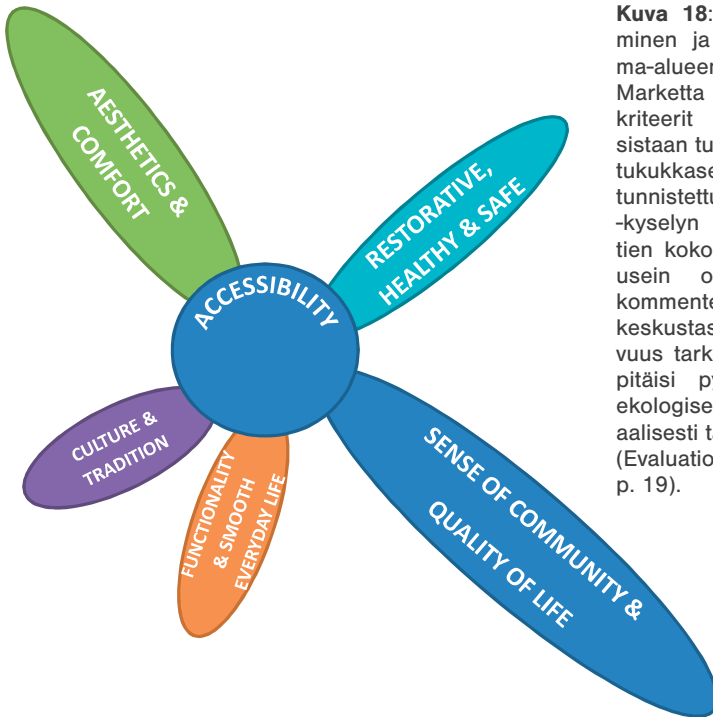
AESTHETICS & COMFORT

RESTORATIVE, HEALTHY & SAFE

ACCESSIBILITY

CULTURE & TRADITION

FUNCTIONALITY & SMOOTH EVERYDAY LIFE

SENSE OF COMMUNITY & QUALITY OF LIFE

Kuva 18: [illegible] minen ja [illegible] ma-alueen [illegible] Marketta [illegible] kriteerit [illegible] sistaan tu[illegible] tukukkase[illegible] tunnistettu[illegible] -kyselyn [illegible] tien koko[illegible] usein o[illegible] kommente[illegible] keskustas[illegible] vuus tark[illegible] pitäisi p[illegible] ekologise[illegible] aalisesti t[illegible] (Evaluatio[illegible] p. 19).